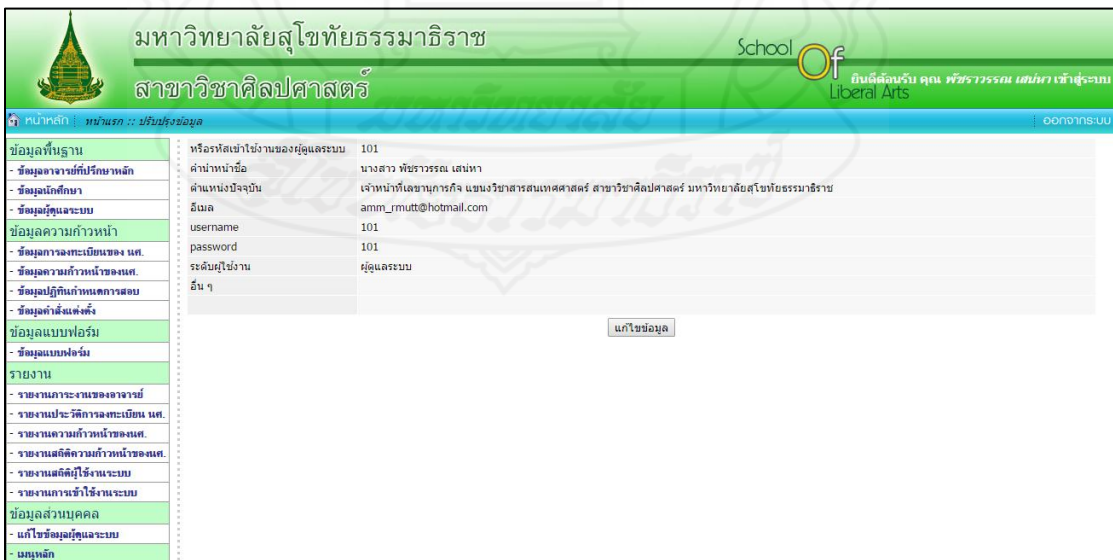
มหาวิทยาลัยสุโขทัยธรรมาธิราช
สาขาวิชาศิลปศาสตร์
School Of Liberal Arts
ยินดีต้อนรับ คุณ พัชราวรรณ เสน่หา เข้าสู่ระบบ

หน้าหลัก | หน้าแรก :: ปรับปรุงข้อมูล | ออกจากระบบ

ข้อมูลพื้นฐาน
- ข้อมูลอาจารย์ที่ปรึกษาหลัก
- ข้อมูลนักศึกษา
- ข้อมูลผู้ดูแลระบบ
ข้อมูลความก้าวหน้า
- ข้อมูลการลงทะเบียนของ นศ.
- ข้อมูลความก้าวหน้าของนศ.
- ข้อมูลปฏิทินกำหนดการสอบ
- ข้อมูลคำสั่งแต่งตั้ง
ข้อมูลแบบฟอร์ม
- ข้อมูลแบบฟอร์ม
รายงาน
- รายงานภาระงานของอาจารย์
- รายงานประวัติการลงทะเบียน นศ.
- รายงานความก้าวหน้าของนศ.
- รายงานสถิติความก้าวหน้าของนศ.
- รายงานสถิติผู้ใช้งานระบบ
- รายงานการเข้าใช้งานระบบ
ข้อมูลส่วนบุคคล
- แก้ไขข้อมูลผู้ดูแลระบบ
- เมนูหลัก

| | |
|---|---|
| หรือรหัสเข้าใช้งานของผู้ดูแลระบบ | 101 |
| คำนำหน้าชื่อ | นางสาว พัชราวรรณ เสน่หา |
| ตำแหน่งปัจจุบัน | เจ้าหน้าที่เลขานุการกิจ แขนงวิชาสารสนเทศศาสตร์ สาขาวิชาศิลปศาสตร์ มหาวิทยาลัยสุโขทัยธรรมาธิราช |
| อีเมล | amm_rmutt@hotmail.com |
| username | 101 |
| password | 101 |
| ระดับผู้ใช้งาน | ผู้ดูแลระบบ |
| อื่น ๆ | |

แก้ไขข้อมูล